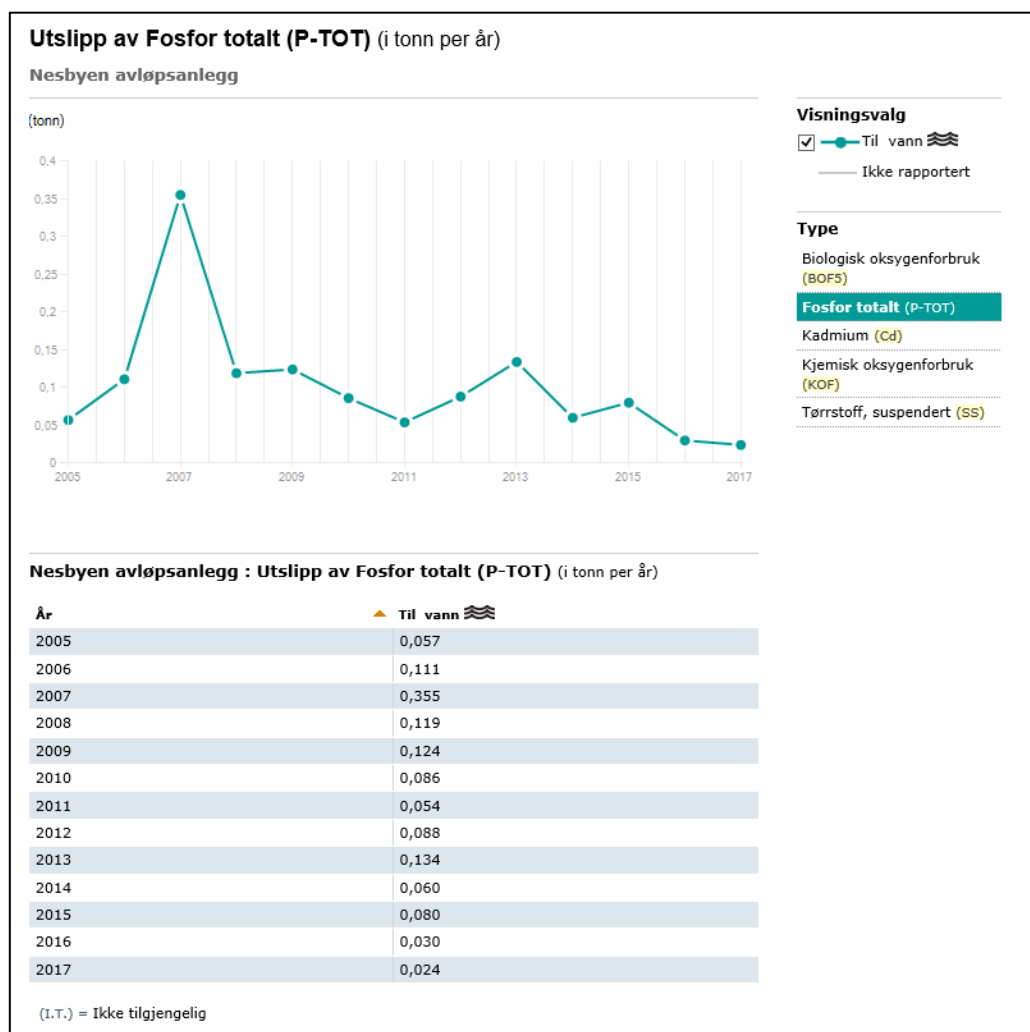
**Utslipp av Fosfor totalt (P-TOT)** (i tonn per år)

Nesbyen avløpsanlegg

(tonn)

0,4
0,35
0,3
0,25
0,2
0,15
0,1
0,05
0

2005 2007 2009 2011 2013 2015 2017

Visningsvalg

Til vann

Ikke rapportert

Type

Biologisk oksygenforbruk (BOF5)

Fosfor totalt (P-TOT)

Kadmium (Cd)

Kjemisk oksygenforbruk (KOF)

Tørrstoff, suspendert (SS)

Nesbyen avløpsanlegg : Utslipp av Fosfor totalt (P-TOT) (i tonn per år)

| År | Til vann |
|---|---|
| 2005 | 0,057 |
| 2006 | 0,111 |
| 2007 | 0,355 |
| 2008 | 0,119 |
| 2009 | 0,124 |
| 2010 | 0,086 |
| 2011 | 0,054 |
| 2012 | 0,088 |
| 2013 | 0,134 |
| 2014 | 0,060 |
| 2015 | 0,080 |
| 2016 | 0,030 |
| 2017 | 0,024 |

(I.T.) = Ikke tilgjengelig